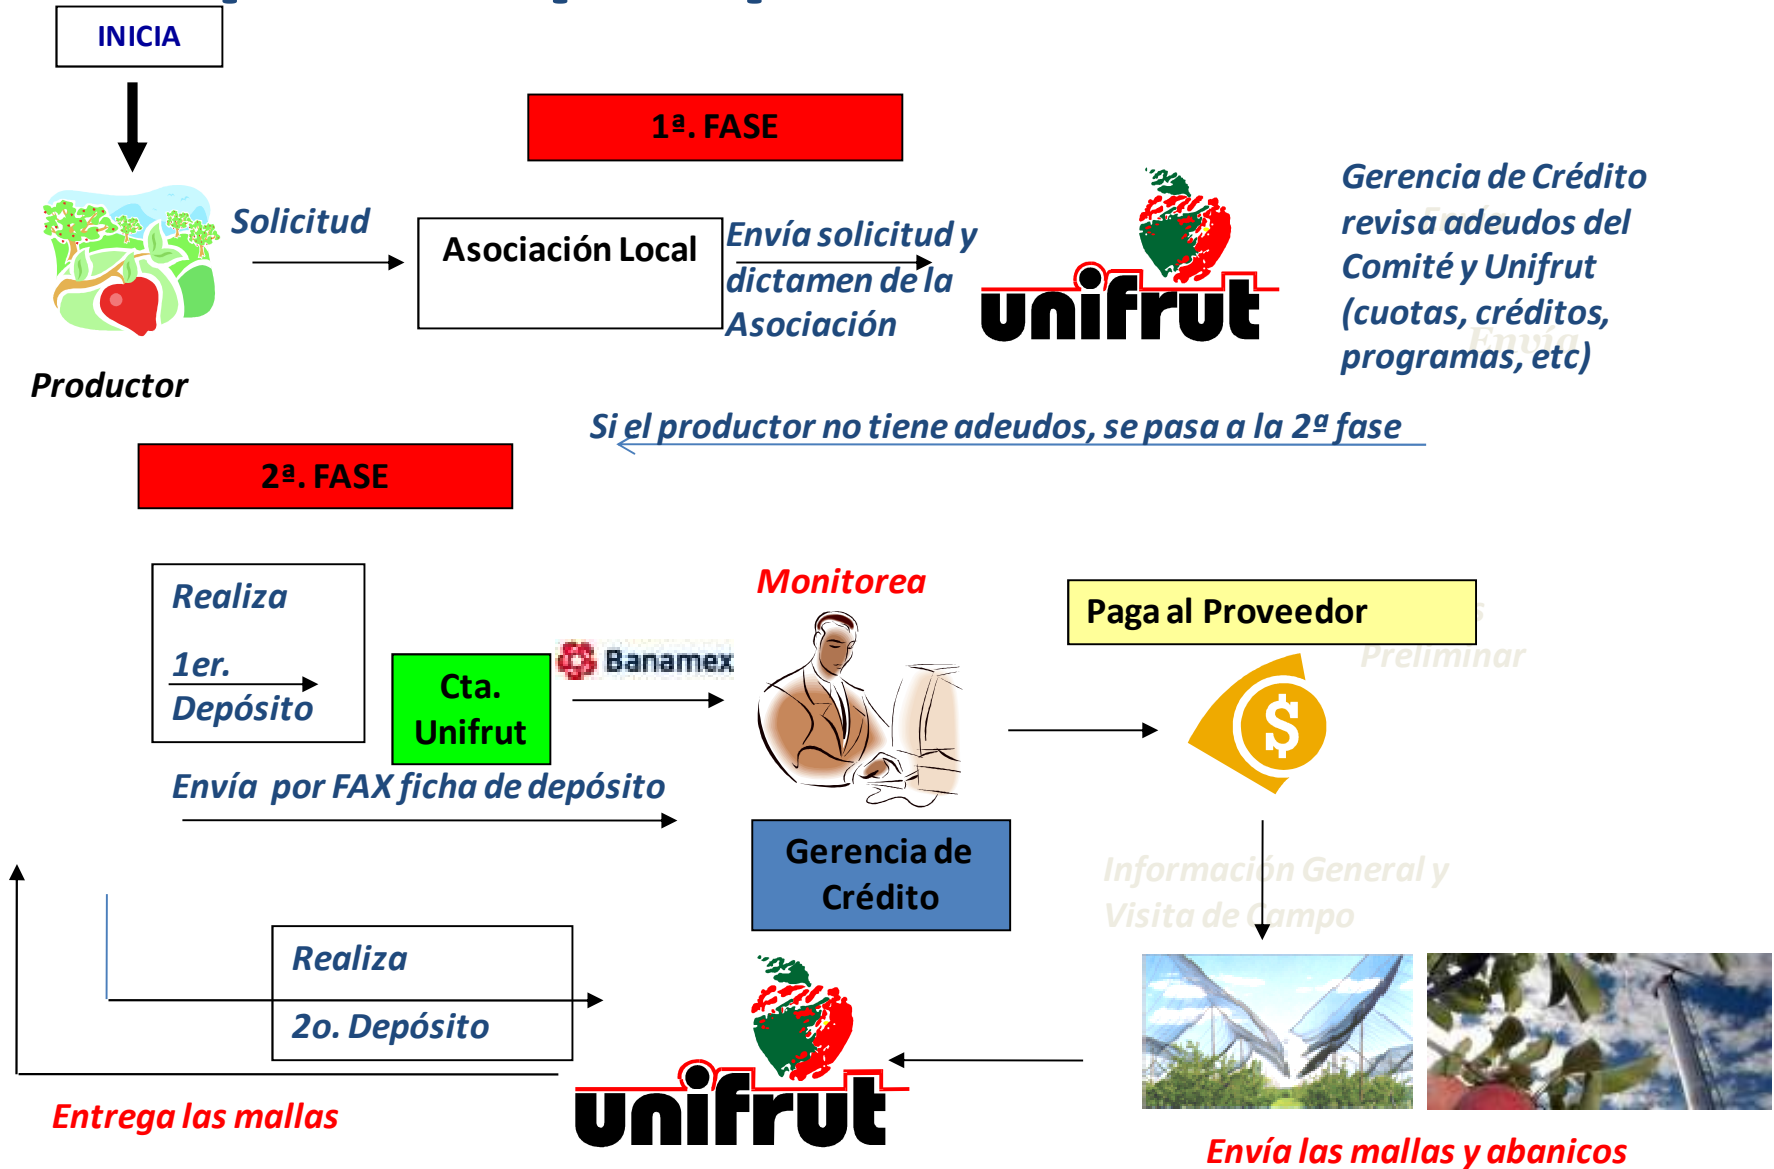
INICIA

1ª. FASE

Solicitud

Asociación Local

Envía solicitud y dictamen de la Asociación

unifrut

Gerencia de Crédito revisa adeudos del Comité y Unifrut (cuotas, créditos, programas, etc)

Productor

Si el productor no tiene adeudos, se pasa a la 2ª fase

2ª. FASE

Realiza

1er. Depósito

Cta. Unifrut

Banamex

Monitorea

Paga al Proveedor

Preliminar

Envía por FAX ficha de depósito

Gerencia de Crédito

Información General y Visita de Campo

Realiza

2o. Depósito

unifrut

Entrega las mallas

Envía las mallas y abanicos